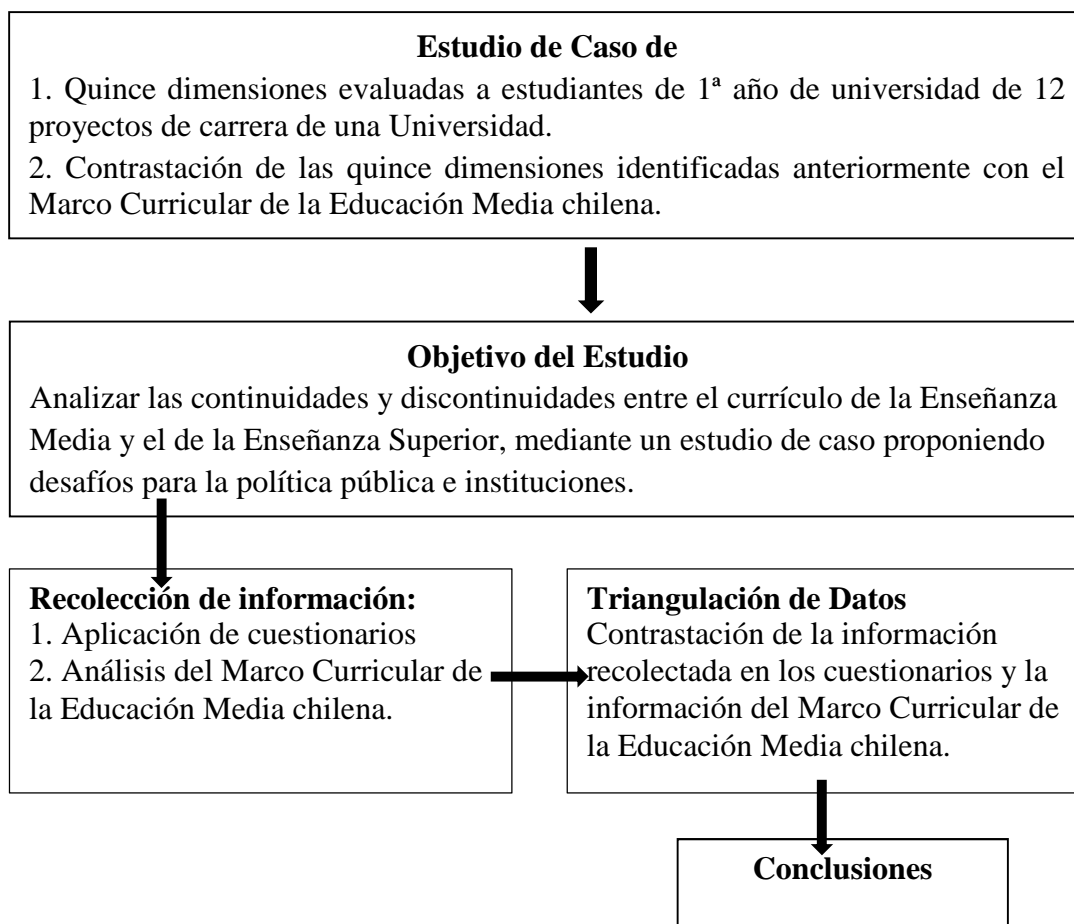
**Estudio de Caso de**

1. Quince dimensiones evaluadas a estudiantes de 1ª año de universidad de 12 proyectos de carrera de una Universidad.

2. Contrastación de las quince dimensiones identificadas anteriormente con el Marco Curricular de la Educación Media chilena.

**Objetivo del Estudio**

Analizar las continuidades y discontinuidades entre el currículo de la Enseñanza Media y el de la Enseñanza Superior, mediante un estudio de caso proponiendo desafíos para la política pública e instituciones.

**Recolección de información:**
1. Aplicación de cuestionarios
2. Análisis del Marco Curricular de la Educación Media chilena.

**Triangulación de Datos**
Contrastación de la información recolectada en los cuestionarios y la información del Marco Curricular de la Educación Media chilena.

**Conclusiones**